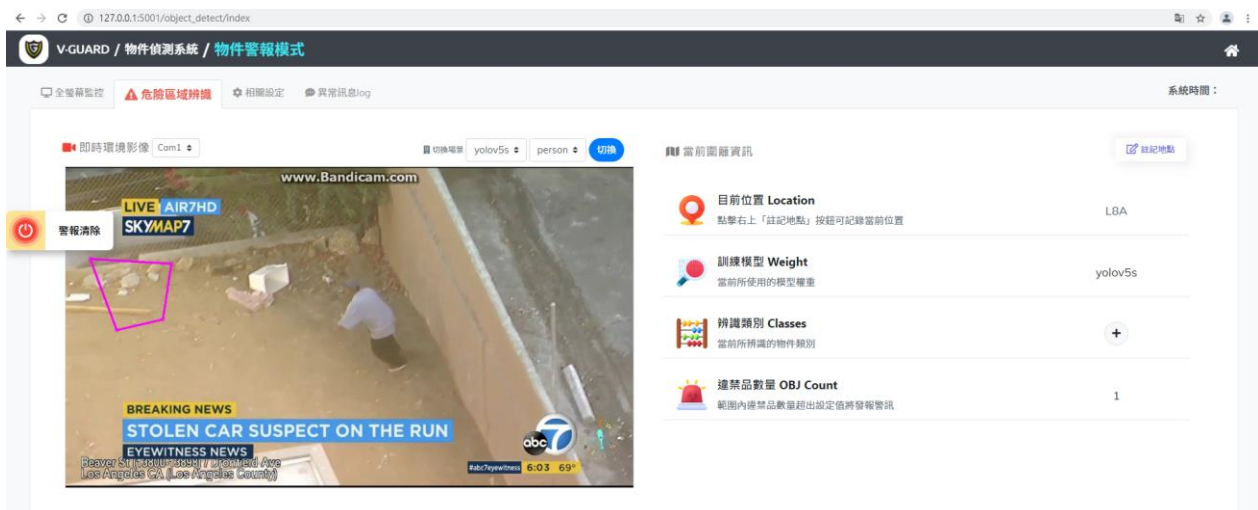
127.0.0.1:5001/object_detect/index

V-GUARD / 物件偵測系統 / 物件警報模式

全螢幕監控 危險區域辨識 相關設定 異常訊息log

系統時間：

即時環境影像 Com1

切換場景 yolov5s person 切換

警報清除

www.Bandicam.com

LIVE AIR7HD
SKYMAP7

BREAKING NEWS
STOLEN CAR SUSPECT ON THE RUN
EYEWITNESS NEWS
Beaver St | 3600-3699 | Fremont Ave
Los Angeles CA (Los Angeles County)

#abc7eyewitness 6:03 69°

當前園區資訊

註記地點

目前位置 Location
點擊右上「註記地點」按鈕可記錄當前位置
L8A

訓練模型 Weight
當前所使用的模型權重
yolov5s

辨識類別 Classes
當前所辨識的物件類別
+

違禁品數量 OBJ Count
範圍內違禁品數量超出設定值將發報警訊
1